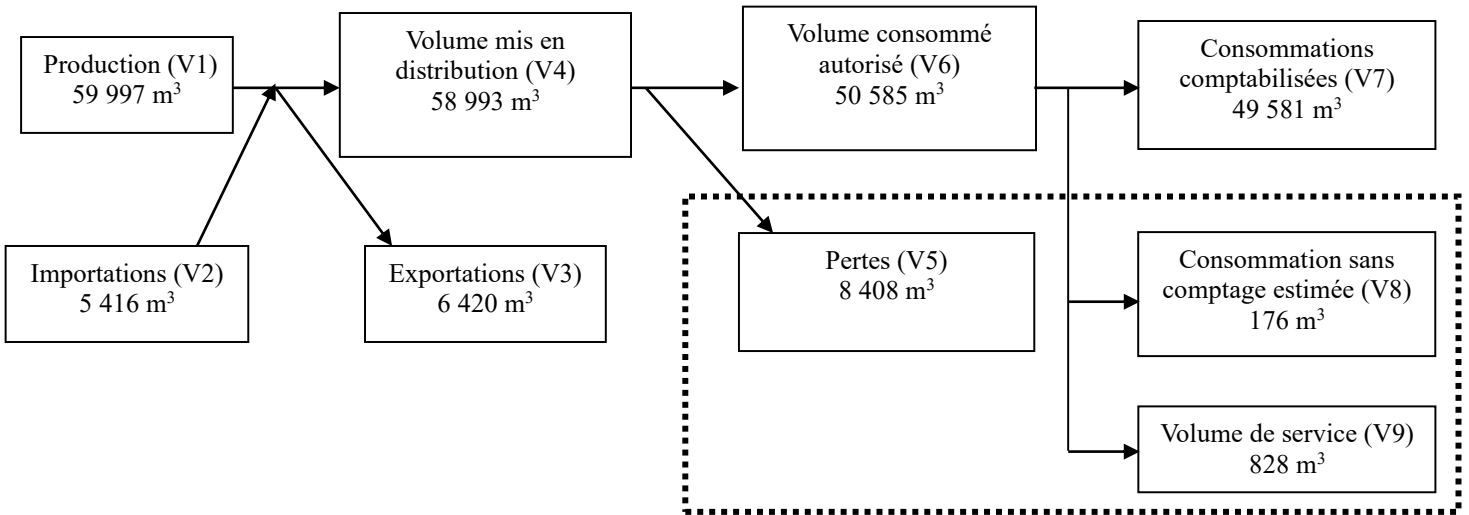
Production (V1)
59 997 m$^3$

Volume mis en distribution (V4)
58 993 m$^3$

Volume consommé autorisé (V6)
50 585 m$^3$

Consommations comptabilisées (V7)
49 581 m$^3$

Importations (V2)
5 416 m$^3$

Exportations (V3)
6 420 m$^3$

Pertes (V5)
8 408 m$^3$

Consommation sans comptage estimée (V8)
176 m$^3$

Volume de service (V9)
828 m$^3$